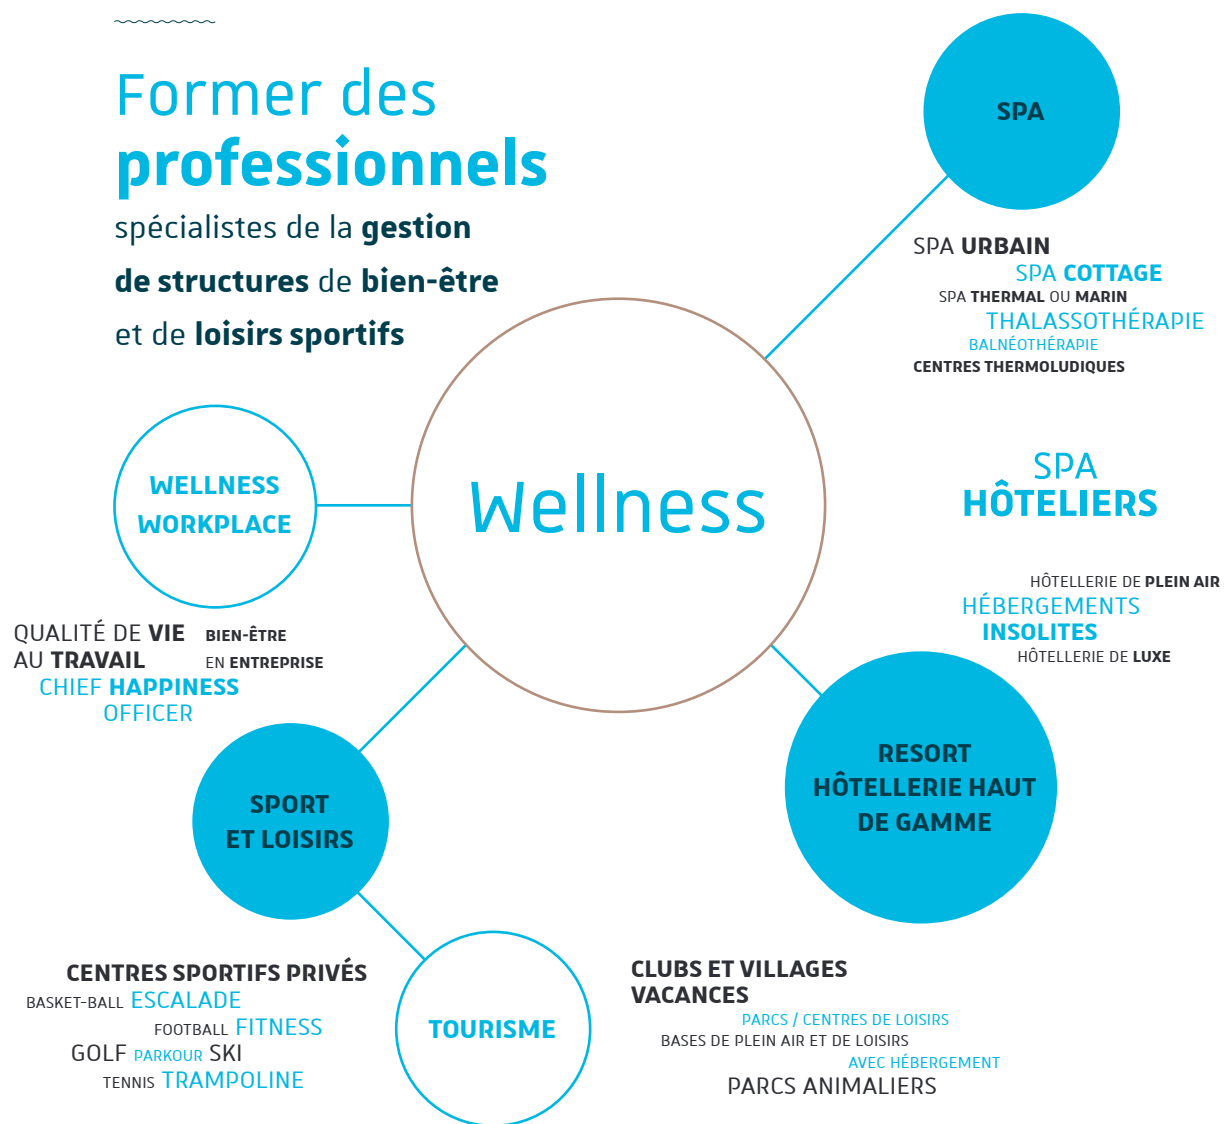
Former des professionnels spécialistes de la gestion de structures de bien-être et de loisirs sportifs

SPA

SPA URBAIN
SPA COTTAGE
SPA THERMAL OU MARIN
THALASSOTHÉRAPIE
BALNÉOTHÉRAPIE
CENTRES THERMOLUDIQUES

WELLNESS WORKPLACE

Wellness

SPA HÔTELIERS

HÔTELLERIE DE PLEIN AIR
HÉBERGEMENTS INSOLITES
HÔTELLERIE DE LUXE

QUALITÉ DE VIE AU TRAVAIL
BIEN-ÊTRE EN ENTREPRISE
CHIEF HAPPINESS OFFICER

SPORT ET LOISIRS

RESORT HÔTELLERIE HAUT DE GAMME

CENTRES SPORTIFS PRIVÉS
BASKET-BALL ESCALADE
FOOTBALL FITNESS
GOLF PARKOUR SKI
TENNIS TRAMPOLINE

TOURISME

CLUBS ET VILLAGES VACANCES
PARCS / CENTRES DE LOISIRS
BASES DE PLEIN AIR ET DE LOISIRS
AVEC HÉBERGEMENT
PARCS ANIMALIERS